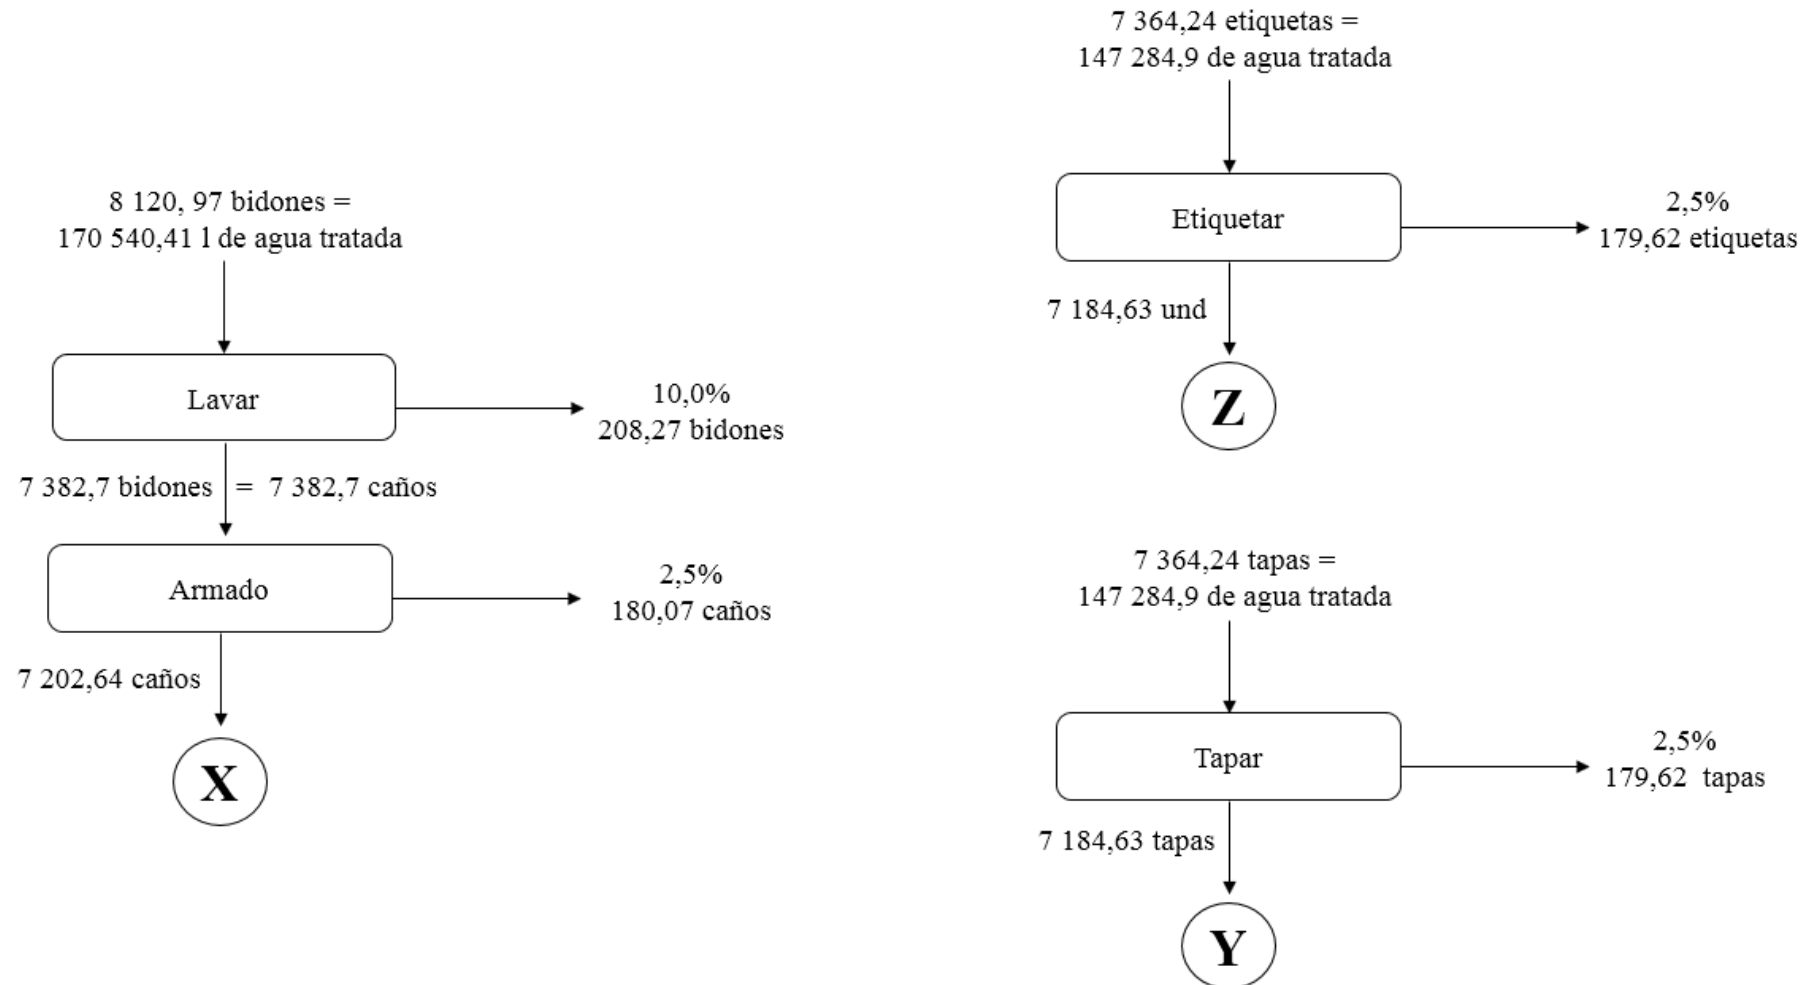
8 120, 97 bidones =
170 540,41 l de agua tratada

Lavar

10,0%
208,27 bidones

7 382,7 bidones = 7 382,7 caños

Armado

2,5%
180,07 caños

7 202,64 caños

X

7 364,24 etiquetas =
147 284,9 de agua tratada

Etiquetar

2,5%
179,62 etiquetas

7 184,63 und

Z

7 364,24 tapas =
147 284,9 de agua tratada

Tapar

2,5%
179,62 tapas

7 184,63 tapas

Y